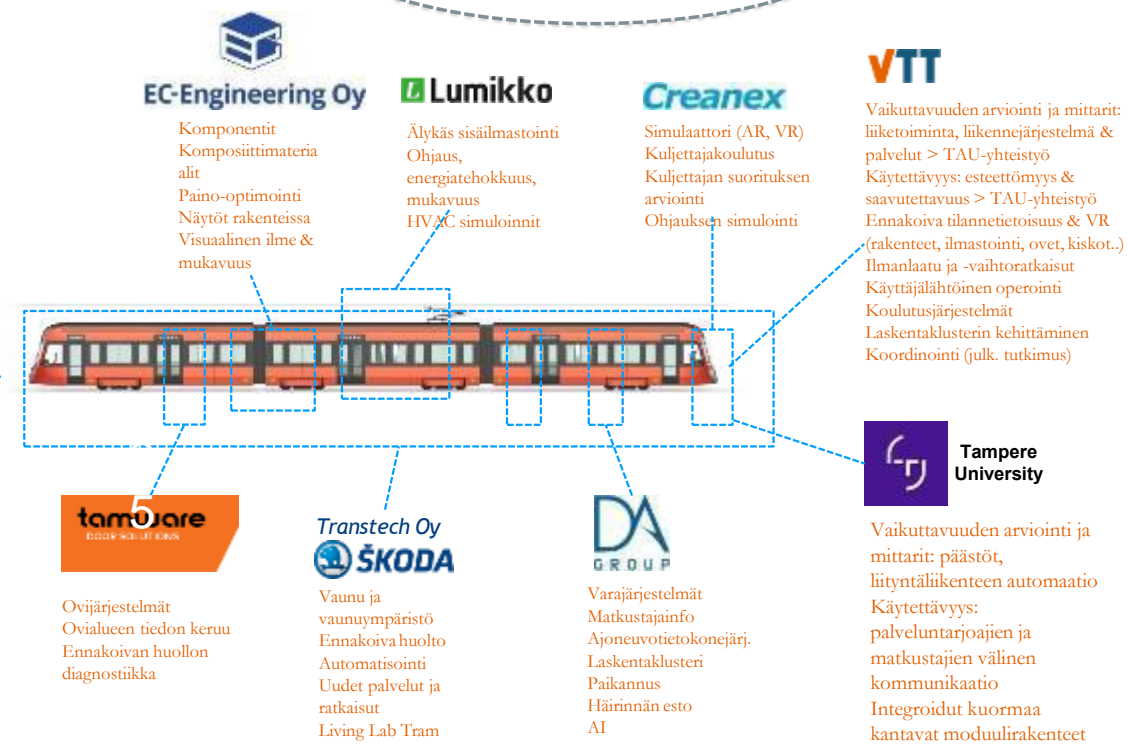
EC-Engineering Oy

Komponentit
Komposiittimateriaalit
Paino-optimointi
Näytöt rakenteissa
Visuaalinen ilme & mukavuus

Lumikko

Älykäs sisäilmastointi
Ohjaus, energiatehokkuus, mukavuus
HVAC simuloinnit

Creanex

Simulaattori (AR, VR)
Kuljettajakoulutus
Kuljettajan suorituksen arviointi
Ohjauksen simulointi

VTT

Vaikuttavuuden arviointi ja mittarit: liiketoiminta, liikennejärjestelmä & palvelut > TAU-yhteistyö
Käytettävyys: esteettömyys & saavutettavuus > TAU-yhteistyö
Ennakoiva tilannetietoisuus & VR (rakenteet, ilmastointi, ovet, kiskot..)
Ilmanlaatu ja -vaihtoratkaisut
Käyttäjälähtöinen operointi
Koulutusjärjestelmät
Laskentaklusterin kehittäminen
Koordinointi (julk. tutkimus)

Tampere University

Vaikuttavuuden arviointi ja mittarit: päästöt, liityntäliikenteen automaatio
Käytettävyys: palveluntarjoajien ja matkustajien välinen kommunikaatio
Integroidut kuormaa kantavat moduulirakenteet

tamware
DOOR SOLUTIONS

Ovijärjestelmät
Ovialueen tiedon keruu
Ennakoivan huollon diagnostiikka

Transtech Oy
ŠKODA

Vaunu ja vaunuympäristö
Ennakoiva huolto
Automatisointi
Uudet palvelut ja ratkaisut
Living Lab Tram

DA
GROUP

Varajärjestelmät
Matkustajainfo
Ajoneuvotietokonejärj.
Laskentaklusteri
Paikannus
Häirinnän esto
AI